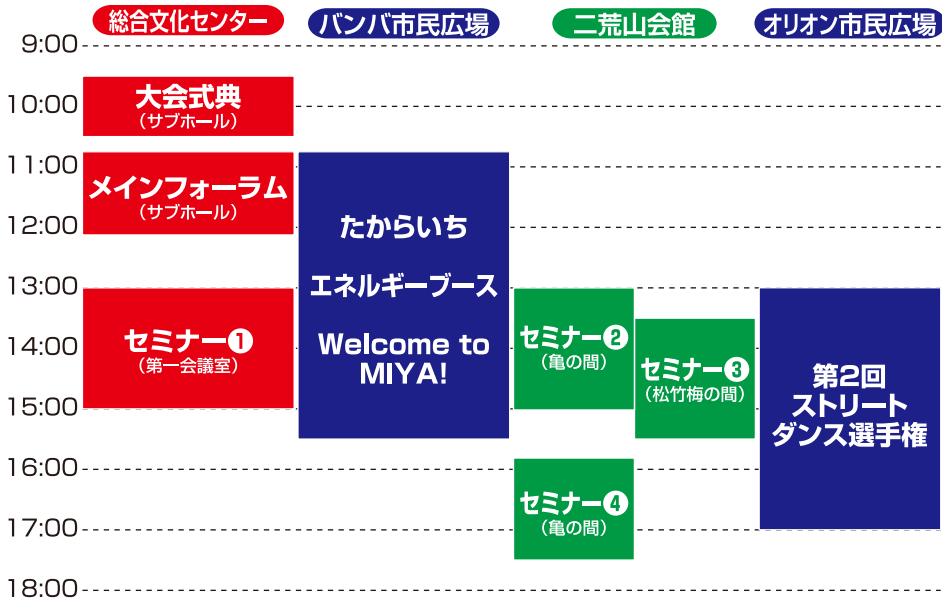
総合文化センター
バンバ市民広場
二荒山会館
オリオン市民広場

9:00
10:00
11:00
12:00
13:00
14:00
15:00
16:00
17:00
18:00

大会式典
（サブホール）

メインフォーラム
（サブホール）

セミナー❶
（第一会議室）

たからいち

エネルギーブース

Welcome to MIYA!

セミナー❷
（亀の間）

セミナー❸
（松竹梅の間）

セミナー❹
（亀の間）

第2回
ストリート
ダンス選手権